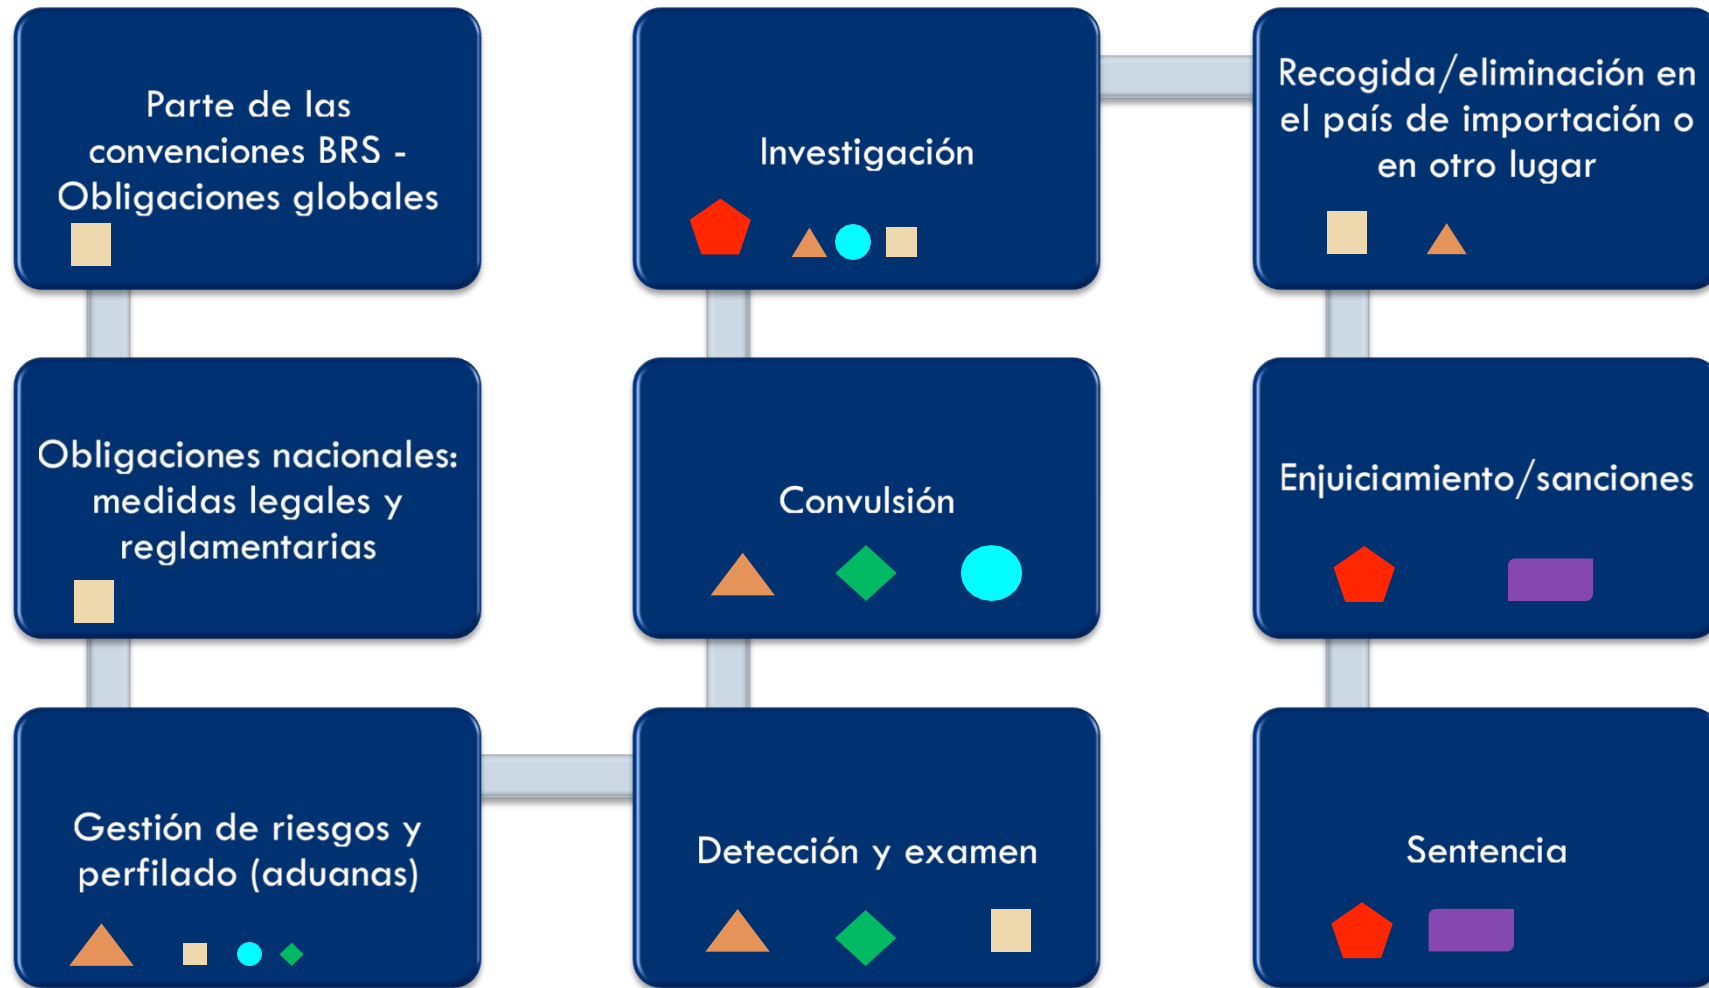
Parte de las convenciones BRS - Obligaciones globales

Obligaciones nacionales: medidas legales y reglamentarias

Gestión de riesgos y perfilado (aduanas)

Detección y examen

Convulsión

Investigación

Recogida/eliminación en el país de importación o en otro lugar

Enjuiciamiento/sanciones

Sentencia